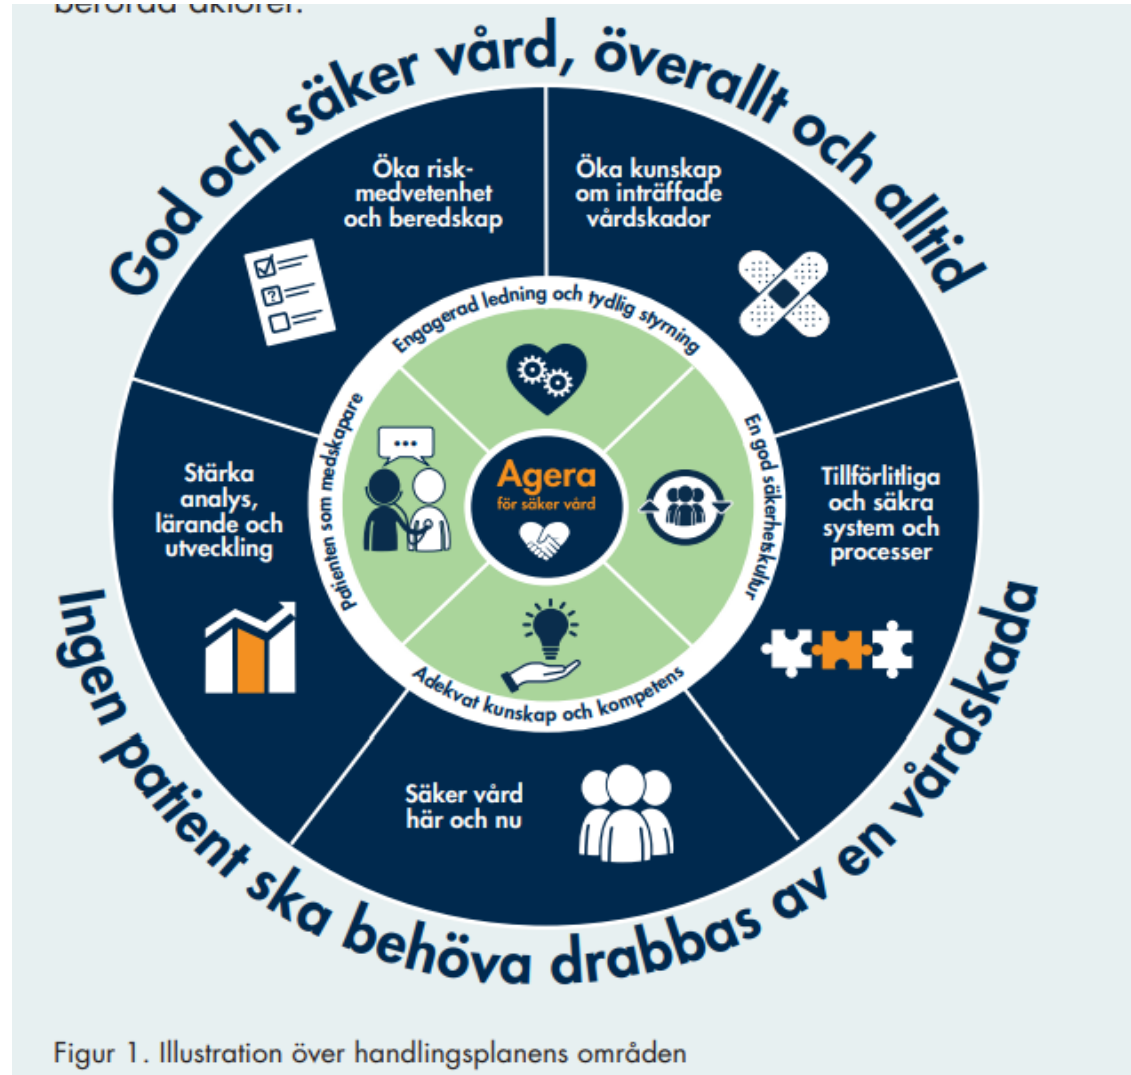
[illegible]

God och säker vård, överallt och alltid

Öka risk-medvetenhet och beredskap

Öka kunskap om inträffade vårdskador

Stärka analys, lärande och utveckling

Tillförlitliga och säkra system och processer

Säker vård här och nu

Engagerad ledning och tydlig styrning

En god säkerhetskultur

Adekvat kunskap och kompetens

Patienten som medskapare

Agera
för säker vård

Ingen patient ska behöva drabbas av en vårdskada

Figur 1. Illustration över handlingsplanens områden